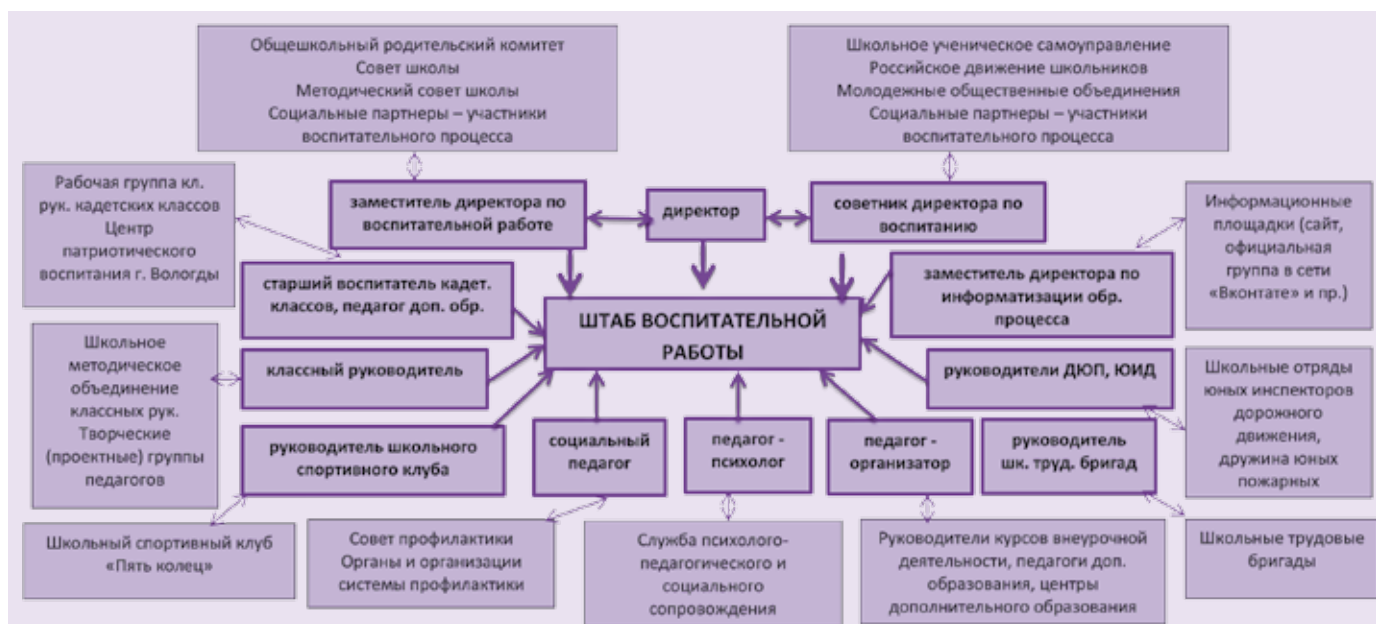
Общешкольный родительский комитет
Совет школы
Методический совет школы
Социальные партнеры – участники воспитательного процесса

Школьное ученическое самоуправление
Российское движение школьников
Молодежные общественные объединения
Социальные партнеры – участники воспитательного процесса

Рабочая группа кл. рук. кадетских классов Центр патриотического воспитания г. Вологды

заместитель директора по воспитательной работе

директор

советник директора по воспитанию

Информационные площадки (сайт, официальная группа в сети «Вконтате» и пр.)

старший воспитатель кадет. классов, педагог доп. обр.

заместитель директора по информатизации обр. процесса

ШТАБ ВОСПИТАТЕЛЬНОЙ РАБОТЫ

Школьное методическое объединение классных рук. Творческие (проектные) группы педагогов

классный руководитель

руководители ДЮП, ЮИД

Школьные отряды юных инспекторов дорожного движения, дружина юных пожарных

руководитель школьного спортивного клуба

социальный педагог

педагог - психолог

педагог - организатор

руководитель шк. труд. бригад

Школьный спортивный клуб «Пять колец»

Совет профилактики Органы и организации системы профилактики

Служба психолого-педагогического и социального сопровождения

Руководители курсов внеурочной деятельности, педагоги доп. образования, центры дополнительного образования

Школьные трудовые бригады